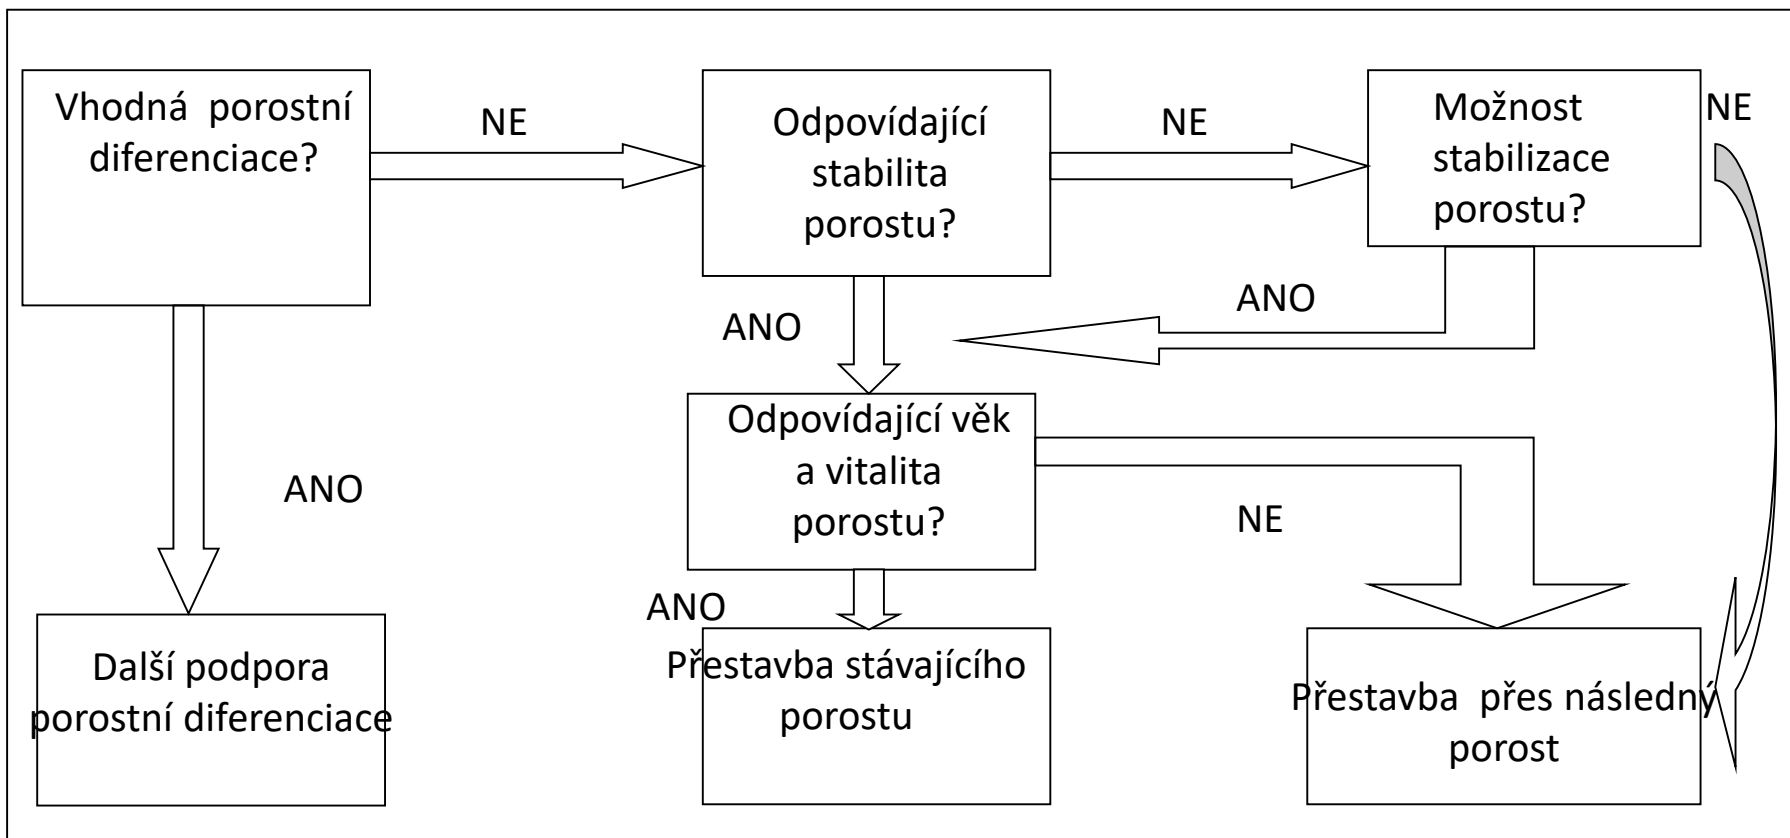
Vhodná porostní diferenciace?

NE

Odpovídající stabilita porostu?

NE

Možnost stabilizace porostu?

NE

ANO

ANO

Odpovídající věk a vitalita porostu?

ANO

NE

ANO

Další podpora porostní diferenciace

Přestavba stávajícího porostu

Přestavba přes následný porost